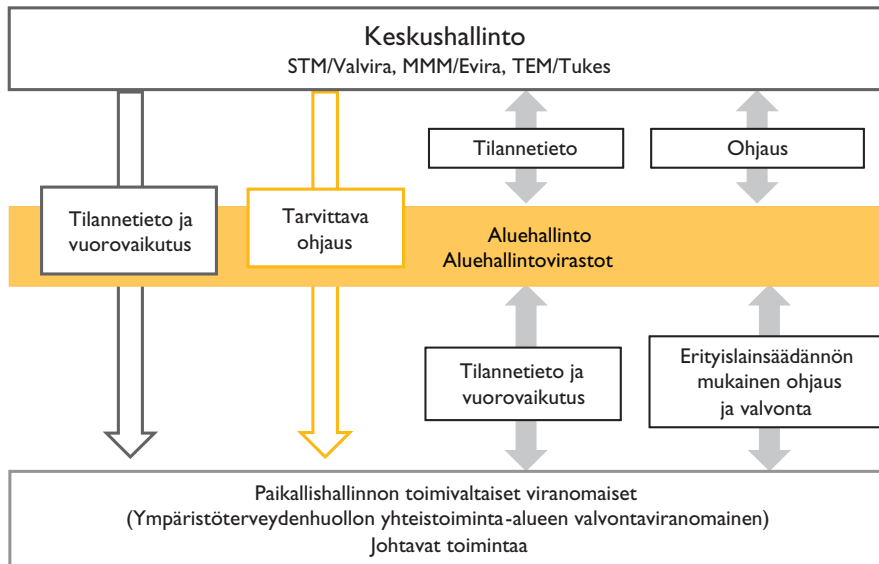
Keskushallinto
STM/Valvira, MMM/Evira, TEM/Tukes

Tilannetieto

Ohjaus

Tilannetieto ja vuorovaikutus

Tarvittava ohjaus

Aluehallinto
Aluehallintovirastot

Tilannetieto ja vuorovaikutus

Erityislainsäädännön mukainen ohjaus ja valvonta

Paikallishallinnon toimivaltaiset viranomaiset
(Ympäristöterveydenhuollon yhteistoiminta-alueen valvontaviranomainen)
Johtavat toimintaa